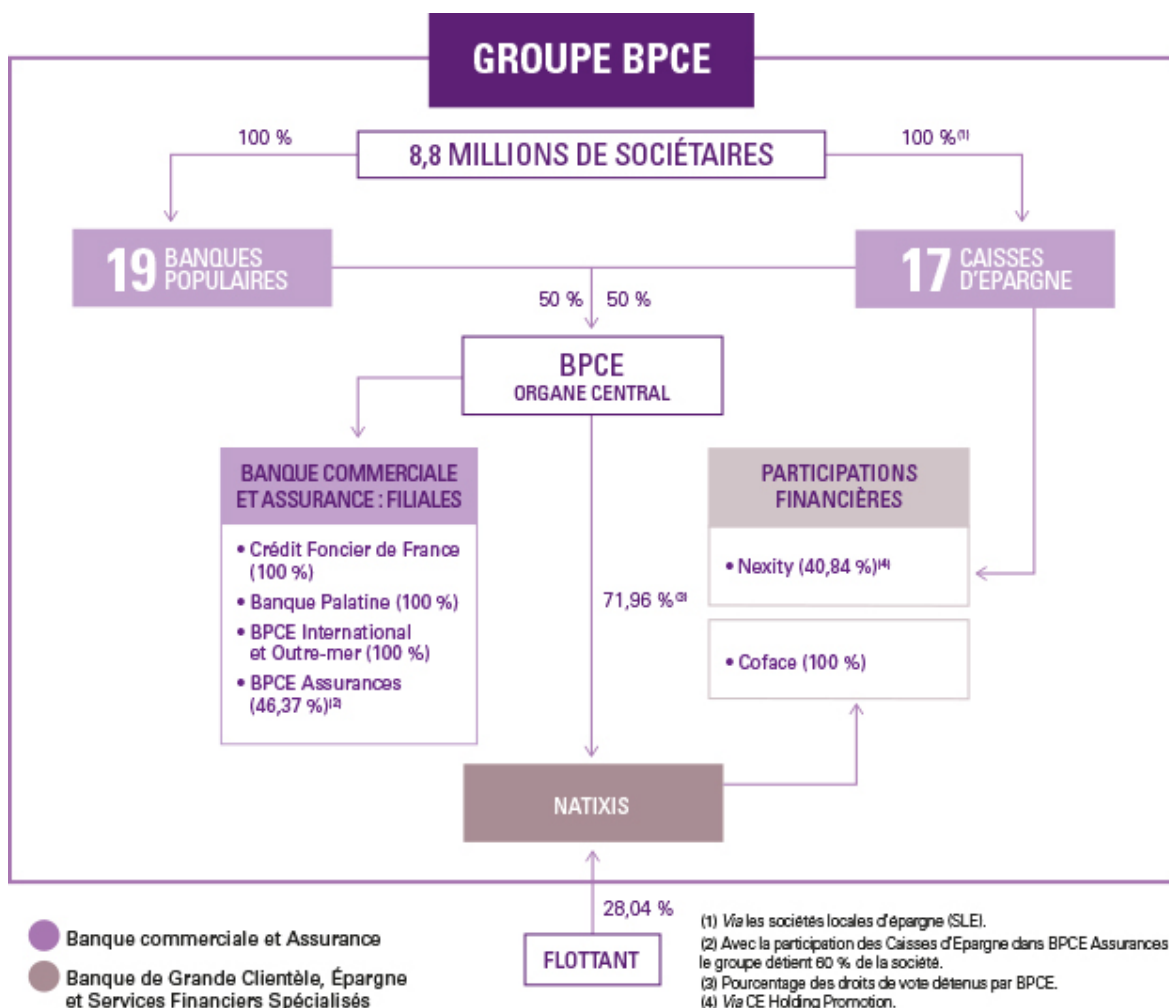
GROUPE BPCE

100 %

8,8 MILLIONS DE SOCIÉTAIRES

100 %$^{(1)}$

19 BANQUES POPULAIRES

17 CAISSES D'EPARGNE

50 % 50 %

BPCE
ORGANE CENTRAL

BANQUE COMMERCIALE ET ASSURANCE : FILIALES

• Crédit Foncier de France (100 %)
• Banque Palatine (100 %)
• BPCE International et Outre-mer (100 %)
• BPCE Assurances (46,37 %)$^{(2)}$

71,96 %$^{(3)}$

PARTICIPATIONS FINANCIÈRES

• Nexity (40,84 %)$^{(4)}$

• Coface (100 %)

NATIXIS

28,04 %

FLOTTANT

Banque commerciale et Assurance

Banque de Grande Clientèle, Épargne et Services Financiers Spécialisés

(1) Via les sociétés locales d'épargne (SLE).
(2) Avec la participation des Caisses d'Epargne dans BPCE Assurances le groupe détient 60 % de la société.
(3) Pourcentage des droits de vote détenus par BPCE.
(4) Via CE Holding Promotion.